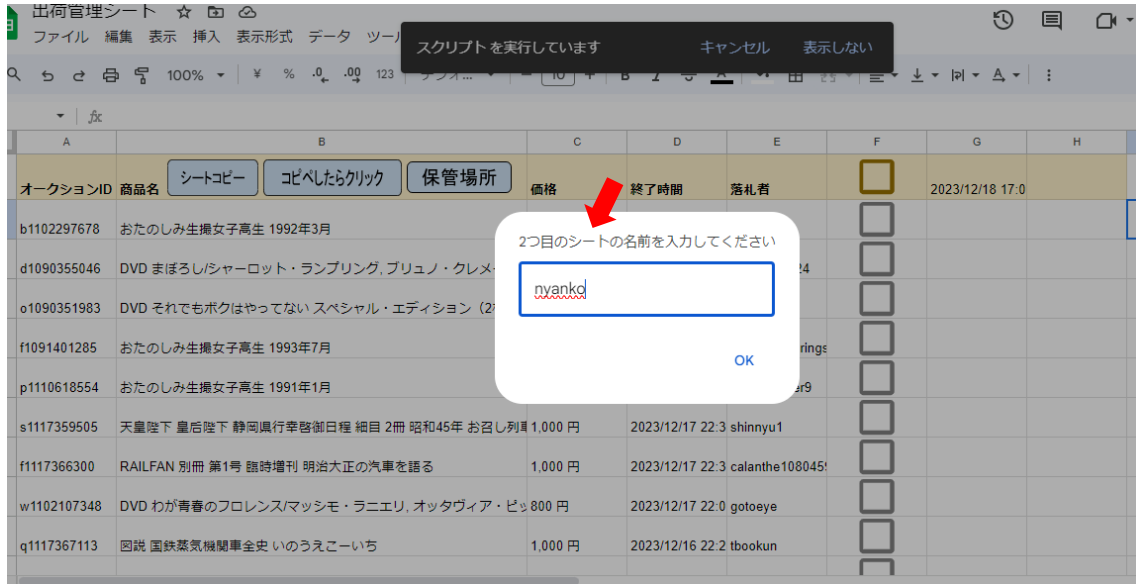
出荷管理シート

ファイル 編集 表示 挿入 表示形式 データ ツール

スクリプト を実行しています キャンセル 表示しない

100% ¥ % .0 .00 123 10

fx

| A | B | C | D | E | F | G | H |
|---|---|---|---|---|---|---|---|
| オークションID | 商品名 シートコピー コピペしたらクリック 保管場所 | 価格 | 終了時間 | 落札者 | | 2023/12/18 17:0 | |
| b1102297678 | おたのしみ生撮女子高生 1992年3月 | | | | | | |
| d1090355046 | DVD まぼろし/シャーロット・ランプリング, ブリュノ・クレメ | | | 24 | | | |
| o1090351983 | DVD それでもボクはやってない スペシャル・エディション（2 | | | | | | |
| f1091401285 | おたのしみ生撮女子高生 1993年7月 | | | rings | | | |
| p1110618554 | おたのしみ生撮女子高生 1991年1月 | | | er9 | | | |
| s1117359505 | 天皇陛下 皇后陛下 静岡県行幸啓御日程 細目 2冊 昭和45年 お召し列車 | 1,000 円 | 2023/12/17 22:3 | shinnyu1 | | | |
| f1117366300 | RAILFAN 別冊 第1号 臨時増刊 明治大正の汽車を語る | 1,000 円 | 2023/12/17 22:3 | calanthe108045 | | | |
| w1102107348 | DVD わが青春のフロレンス/マッシモ・ラニエリ, オッタヴィア・ピッ | 800 円 | 2023/12/17 22:0 | gotoeye | | | |
| q1117367113 | 図説 国鉄蒸気機関車全史 いのうえこーいち | 1,000 円 | 2023/12/16 22:2 | tbookun | | | |

2つ目のシートの名前を入力してください

nyanko

OK